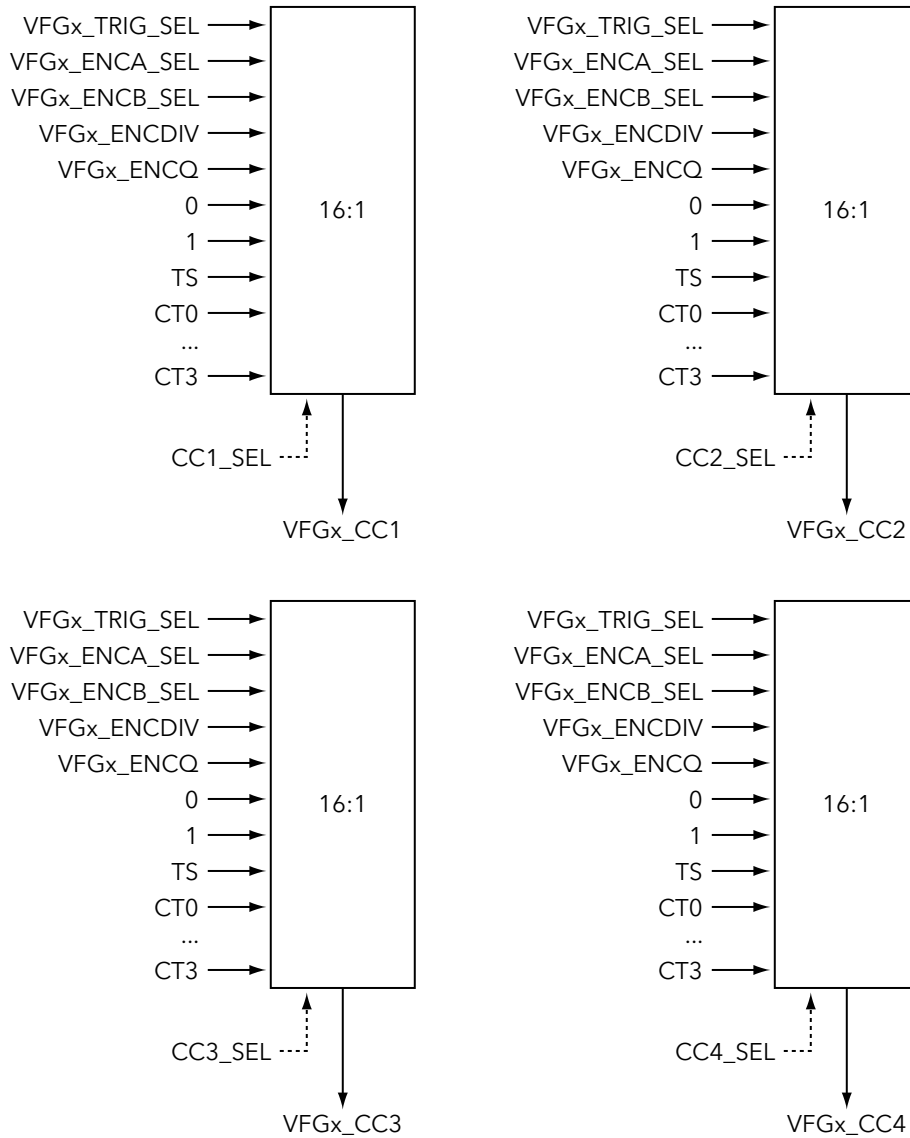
VFGx_TRIG_SEL
VFGx_ENCA_SEL
VFGx_ENCB_SEL
VFGx_ENCDIV
VFGx_ENCQ
0
1
TS
CT0
...
CT3
16:1
CC1_SEL
VFGx_CC1

VFGx_TRIG_SEL
VFGx_ENCA_SEL
VFGx_ENCB_SEL
VFGx_ENCDIV
VFGx_ENCQ
0
1
TS
CT0
...
CT3
16:1
CC2_SEL
VFGx_CC2

VFGx_TRIG_SEL
VFGx_ENCA_SEL
VFGx_ENCB_SEL
VFGx_ENCDIV
VFGx_ENCQ
0
1
TS
CT0
...
CT3
16:1
CC3_SEL
VFGx_CC3

VFGx_TRIG_SEL
VFGx_ENCA_SEL
VFGx_ENCB_SEL
VFGx_ENCDIV
VFGx_ENCQ
0
1
TS
CT0
...
CT3
16:1
CC4_SEL
VFGx_CC4